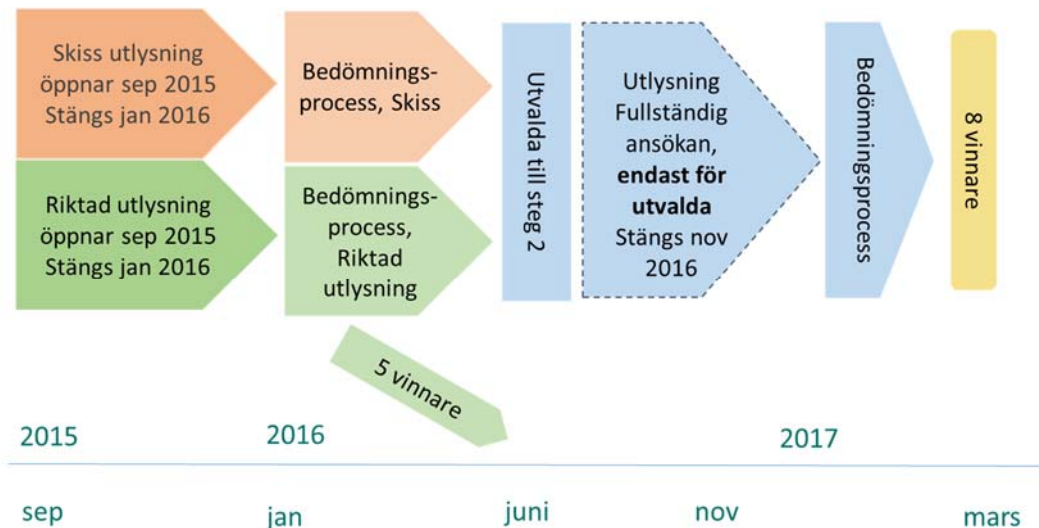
Skiss utlysning öppnar sep 2015 Stängs jan 2016

Riktad utlysning öppnar sep 2015 Stängs jan 2016

Bedömningsprocess, Skiss

Bedömningsprocess, Riktad utlysning

Utvalda till steg 2

Utlysning Fullständig ansökan, **endast för utvalda** Stängs nov 2016

Bedömningsprocess

8 vinnare

5 vinnare

2015

2016

2017

sep

jan

juni

nov

mars